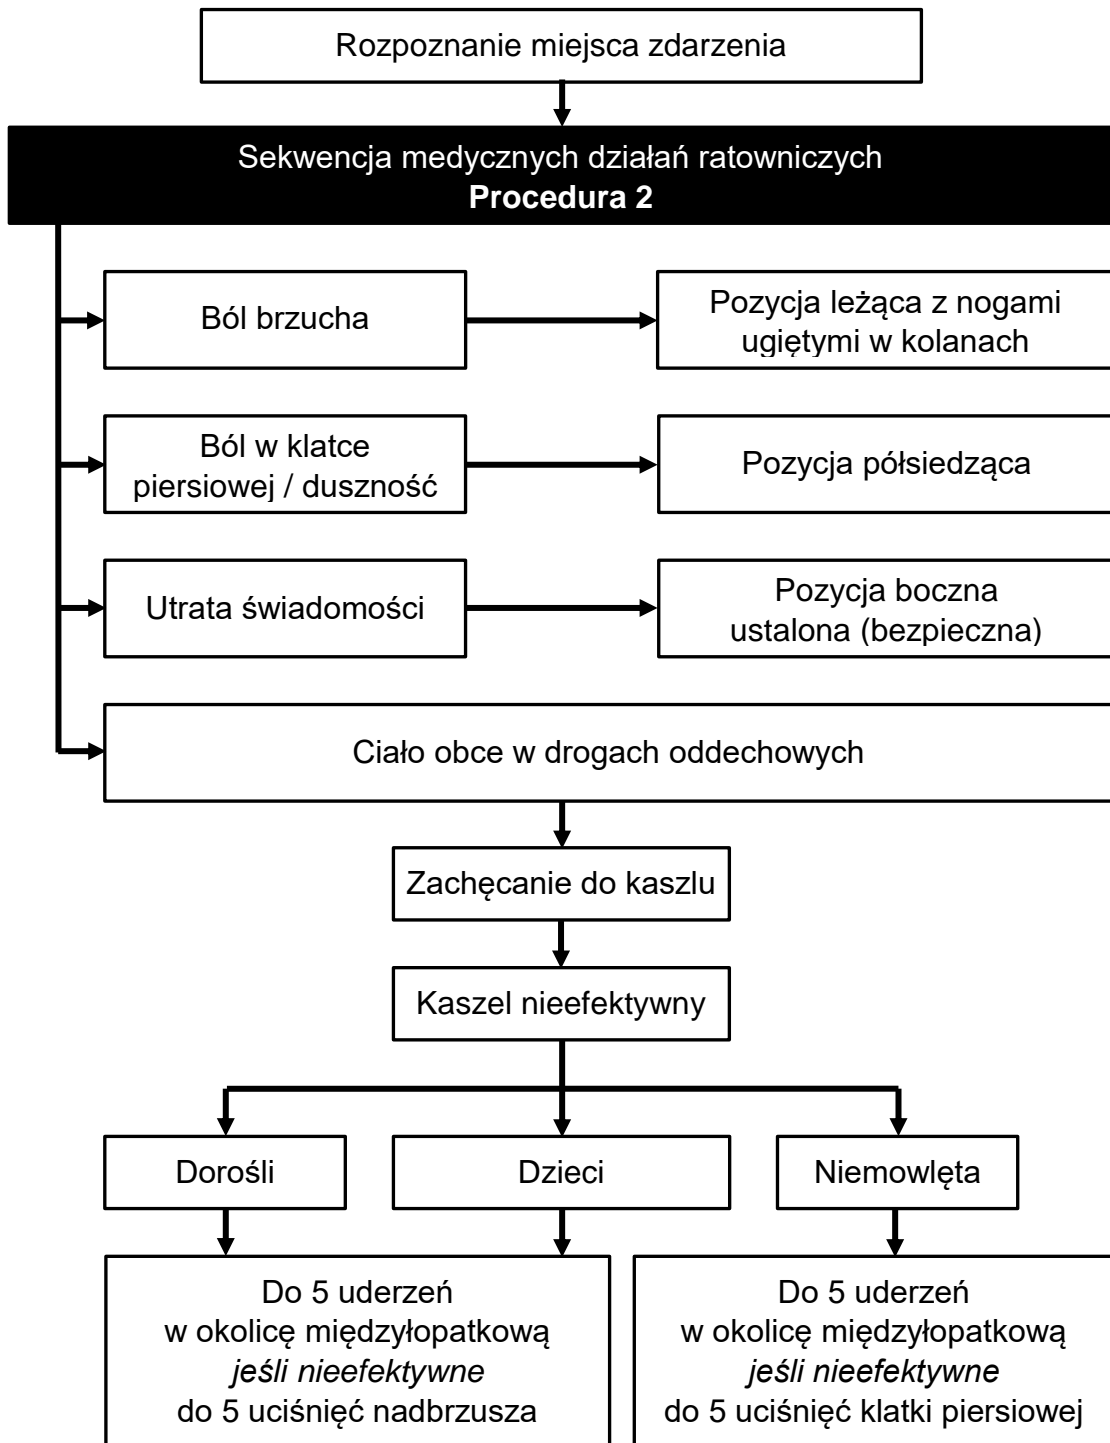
Rozpoznanie miejsca zdarzenia

Sekwencja medycznych działań ratowniczych
**Procedura 2**

Ból brzucha

Pozycja leżąca z nogami ugiętymi w kolanach

Ból w klatce piersiowej / duszność

Pozycja półsiedząca

Utrata świadomości

Pozycja boczna ustalona (bezpieczna)

Ciało obce w drogach oddechowych

Zachęcanie do kaszlu

Kaszel nieefektywny

Dorośli

Dzieci

Niemowlęta

Do 5 uderzeń w okolicę międzyłopatkową *jeśli nieefektywne* do 5 uciśnięć nadbrzusza

Do 5 uderzeń w okolicę międzyłopatkową *jeśli nieefektywne* do 5 uciśnięć klatki piersiowej